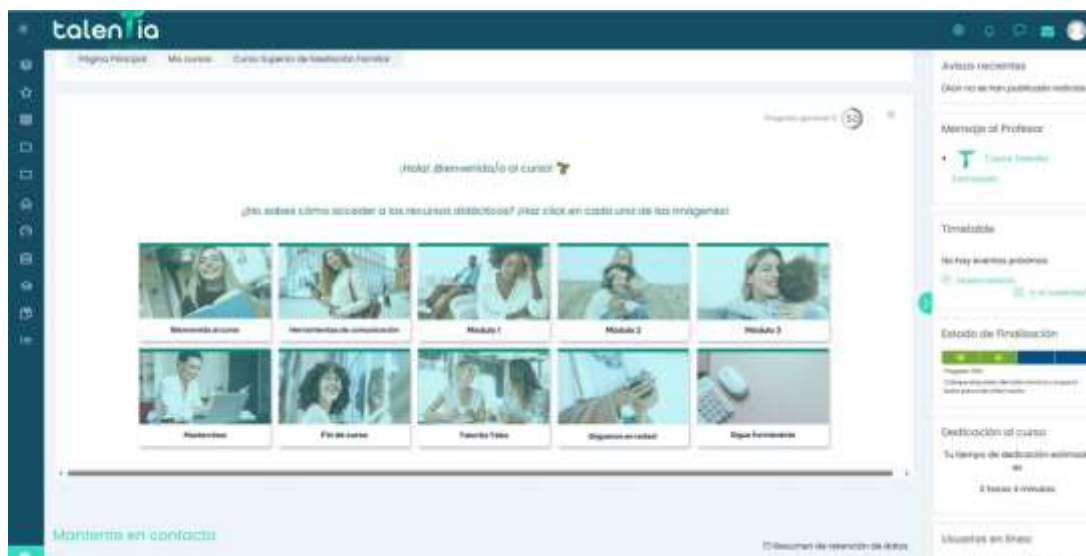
talentia

Página Principal Mis cursos Curso Superior de Redacción Formativa

Progreso general 53

¡Hola! ¡Bienvenida/o al curso!

¿No sabes cómo acceder a los recursos didácticos? ¡Haz click en cada una de las imágenes!

Bienvenida al curso
Herramientas de comunicación
Módulo 1
Módulo 2
Módulo 3
Masterclass
Fin de curso
Talentia Talks
Síguenos en redes!
Sigue formándote

Mantente en contacto

Resumen de retención de datos

Avisos recientes
(Aún no se han publicado noticias)

Mensaje al Profesor
Tutora Talentia Formación

Timetable
No hay eventos próximos
Nuevo evento
Ir al calendario

Estado de finalización
Progreso: 53%
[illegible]

Dedicación al curso
Tu tiempo de dedicación estimado es
2 horas 4 minutos

Usuarios en línea